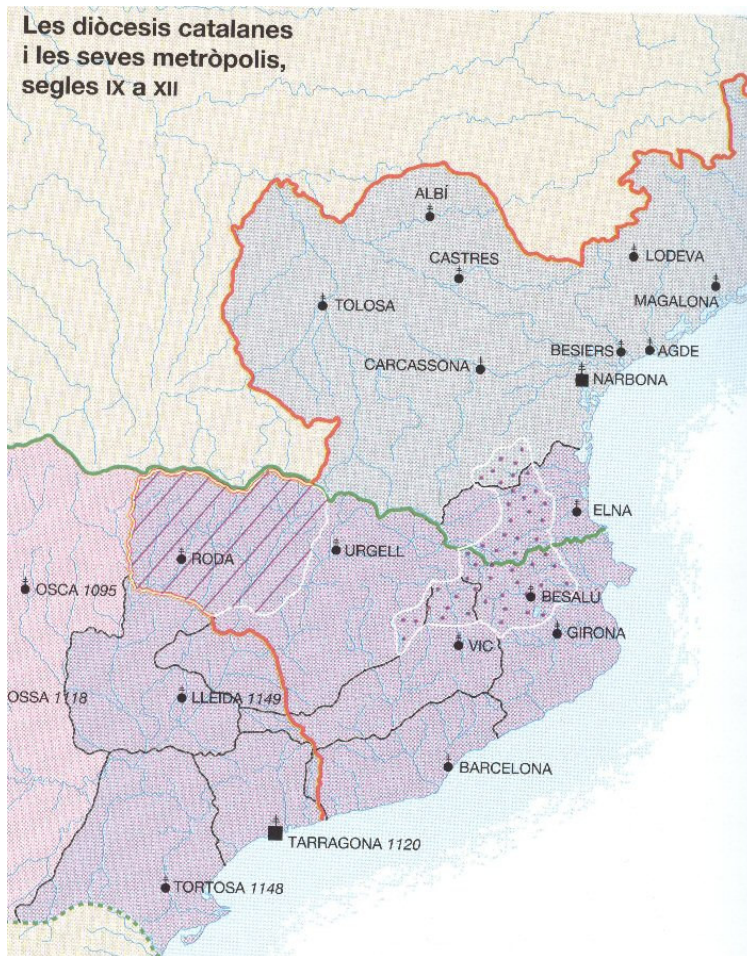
Les diòcesis catalanes i les seves metròpolis, segles IX a XII

ALBÍ

CASTRES

LODEVA

MAGALONA

TOLOSA

BESIERS

AGDE

CARCASSONA

NARBONA

ELNA

RODA

URGELL

OSCA 1095

BESALÚ

GIRONA

VIC

OSSA 1118

LLEIDA 1149

BARCELONA

TARRAGONA 1120

TORTOSA 1148